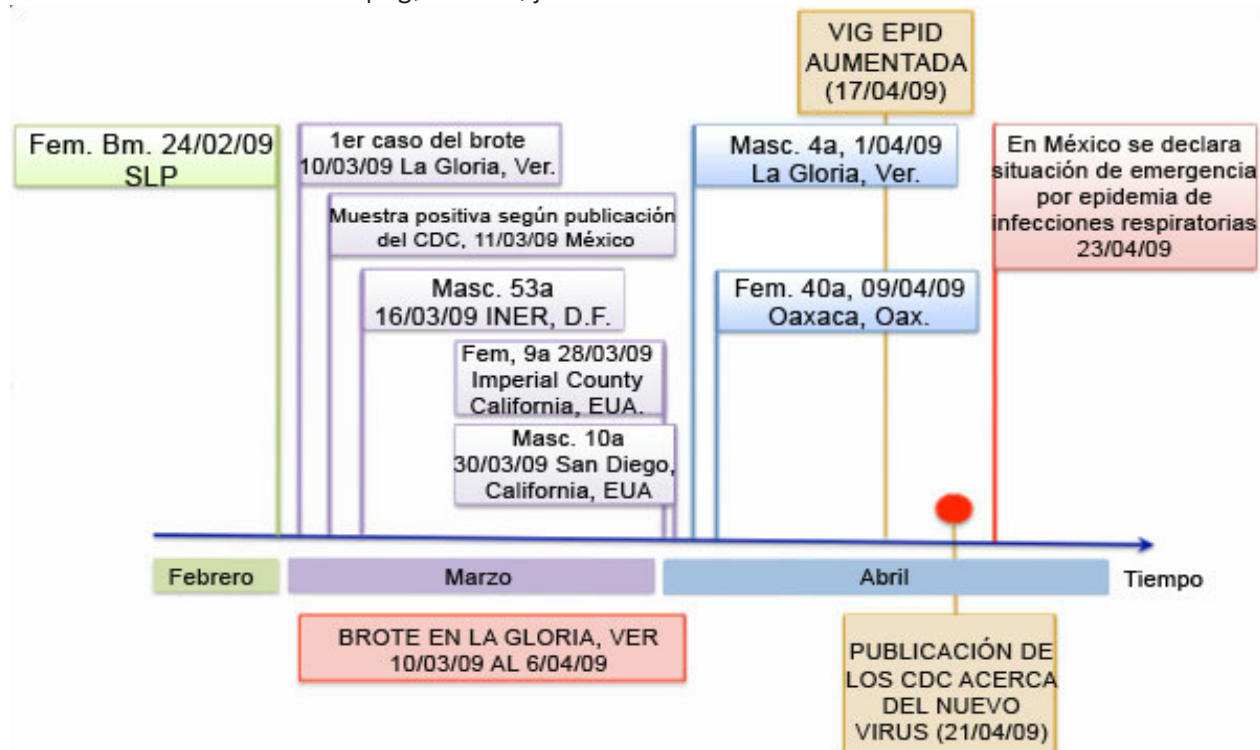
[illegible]

VIG EPID AUMENTADA (17/04/09)

Fem. Bm. 24/02/09 SLP

1er caso del brote 10/03/09 La Gloria, Ver.

Muestra positiva según publicación del CDC, 11/03/09 México

Masc. 53a 16/03/09 INER, D.F.

Fem, 9a 28/03/09 Imperial County California, EUA.

Masc. 10a 30/03/09 San Diego, California, EUA

Masc. 4a, 1/04/09 La Gloria, Ver.

Fem. 40a, 09/04/09 Oaxaca, Oax.

En México se declara situación de emergencia por epidemia de infecciones respiratorias 23/04/09

Febrero

Marzo

Abril

Tiempo

BROTE EN LA GLORIA, VER 10/03/09 AL 6/04/09

PUBLICACIÓN DE LOS CDC ACERCA DEL NUEVO VIRUS (21/04/09)